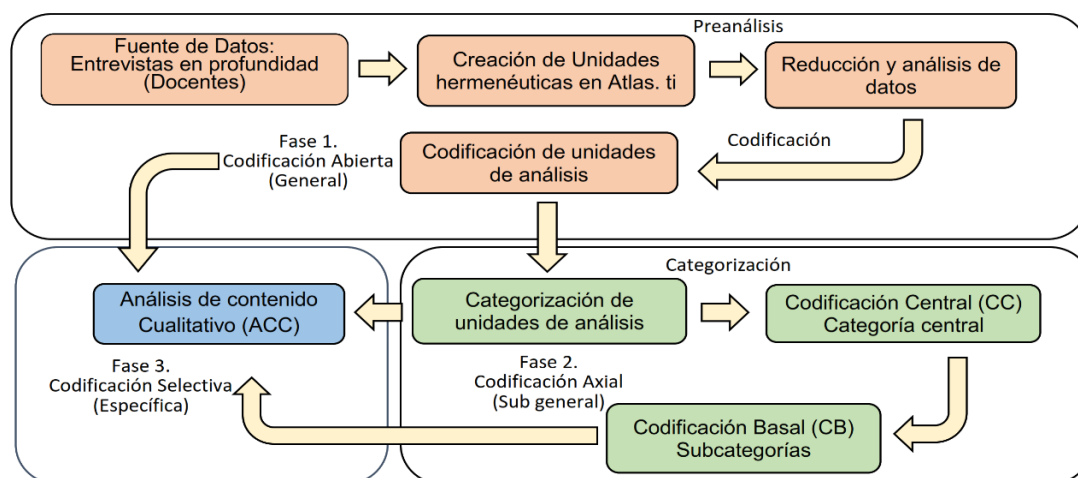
Preanálisis

Fuente de Datos: Entrevistas en profundidad (Docentes)

Creación de Unidades hermenéuticas en Atlas. ti

Reducción y análisis de datos

Codificación

Fase 1. Codificación Abierta (General)

Codificación de unidades de análisis

Categorización

Análisis de contenido Cualitativo (ACC)

Categorización de unidades de análisis

Codificación Central (CC) Categoría central

Fase 3. Codificación Selectiva (Específica)

Fase 2. Codificación Axial (Sub general)

Codificación Basal (CB) Subcategorías